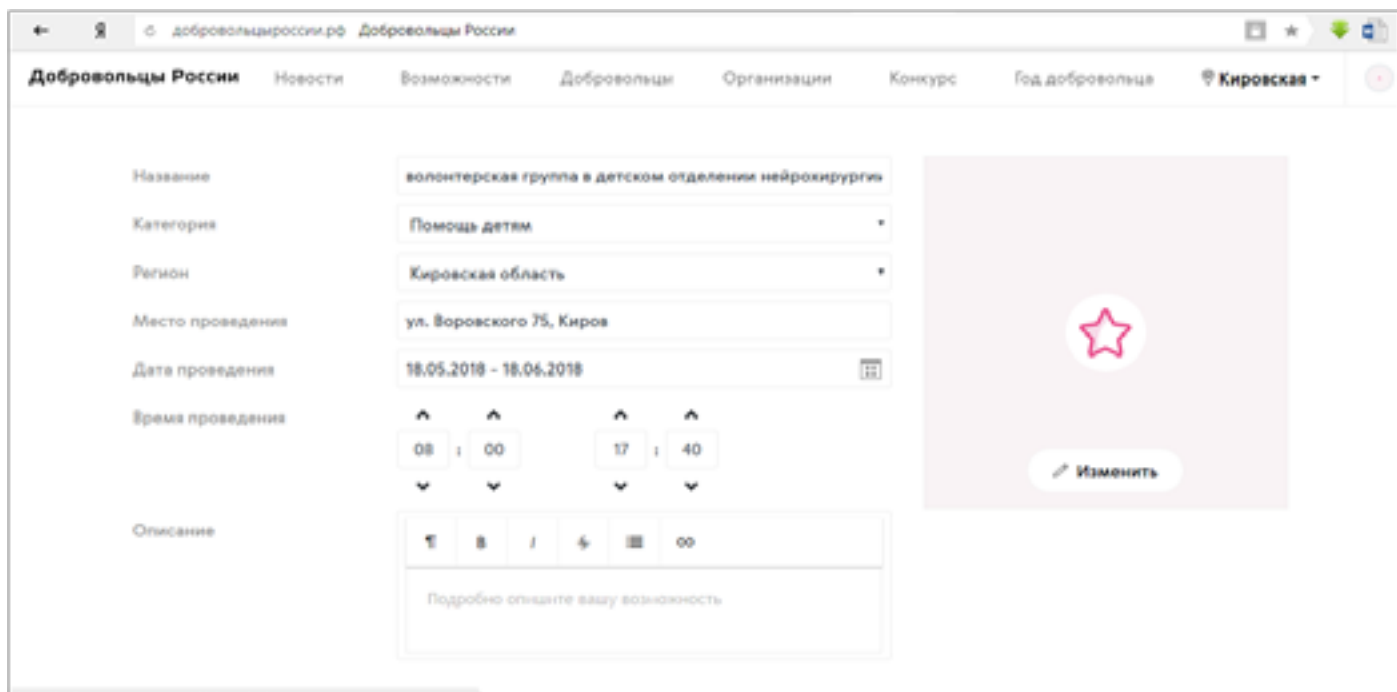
добровольцыроссии.рф Добровольцы России

Добровольцы России Новости Возможности Добровольцы Организации Конкурс Год добровольца Кировская

Название волонтерская группа в детском отделении нейрохирургии

Категория Помощь детям

Регион Кировская область

Место проведения ул. Воровского 75, Киров

Дата проведения 18.05.2018 - 18.06.2018

Время проведения 08 : 00 17 : 40

Изменить

Описание

Подробно опишите вашу возможность